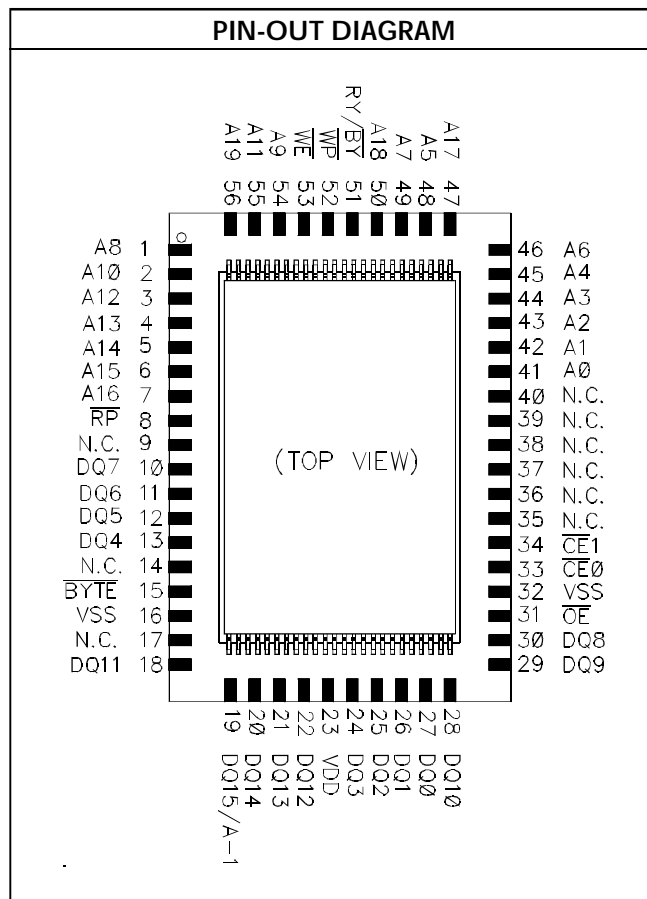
PIN-OUT DIAGRAM

A19 56
A11 55
A9 54
$\overline{WE}$ 53
$\overline{WP}$ 52
RY/$\overline{BY}$ 51
A18 50
A7 49
A5 48
A17 47

A8 1
A1Ø 2
A12 3
A13 4
A14 5
A15 6
A16 7
$\overline{RP}$ 8
N.C. 9
DQ7 1Ø
DQ6 11
DQ5 12
DQ4 13
N.C. 14
$\overline{BYTE}$ 15
VSS 16
N.C. 17
DQ11 18

(TOP VIEW)

46 A6
45 A4
44 A3
43 A2
42 A1
41 AØ
4Ø N.C.
39 N.C.
38 N.C.
37 N.C.
36 N.C.
35 N.C.
34 $\overline{CE1}$
33 $\overline{CEØ}$
32 VSS
31 $\overline{OE}$
3Ø DQ8
29 DQ9

19 DQ15/A-1
2Ø DQ14
21 DQ13
22 DQ12
23 VDD
24 DQ3
25 DQ2
26 DQ1
27 DQØ
28 DQ1Ø